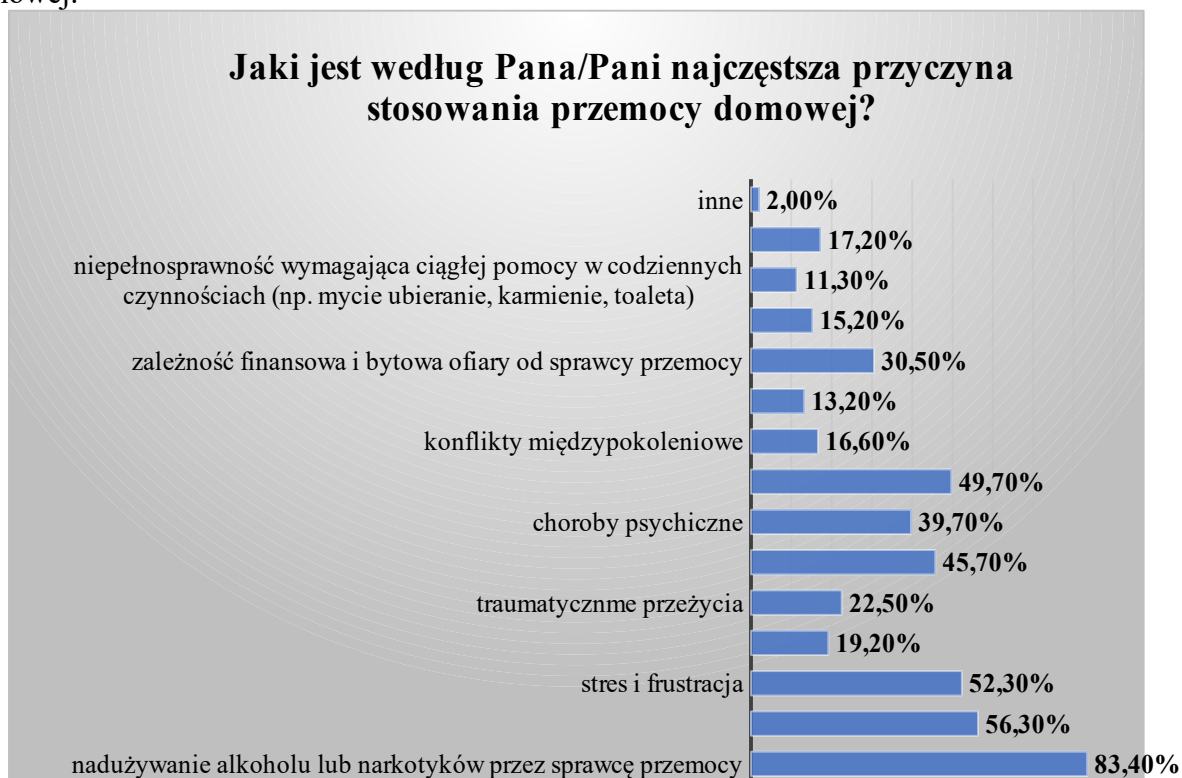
owej.

Jaki jest według Pana/Pani najczęstsza przyczyna stosowania przemocy domowej?

inne 2,00%
17,20%
niepełnosprawność wymagająca ciągłej pomocy w codziennych czynnościach (np. mycie ubieranie, karmienie, toaleta) 11,30%
15,20%
zależność finansowa i bytowa ofiary od sprawcy przemocy 30,50%
13,20%
konflikty międzypokoleniowe 16,60%
49,70%
choroby psychiczne 39,70%
45,70%
traumatyczne przeżycia 22,50%
19,20%
stres i frustracja 52,30%
56,30%
nadużywanie alkoholu lub narkotyków przez sprawcę przemocy 83,40%